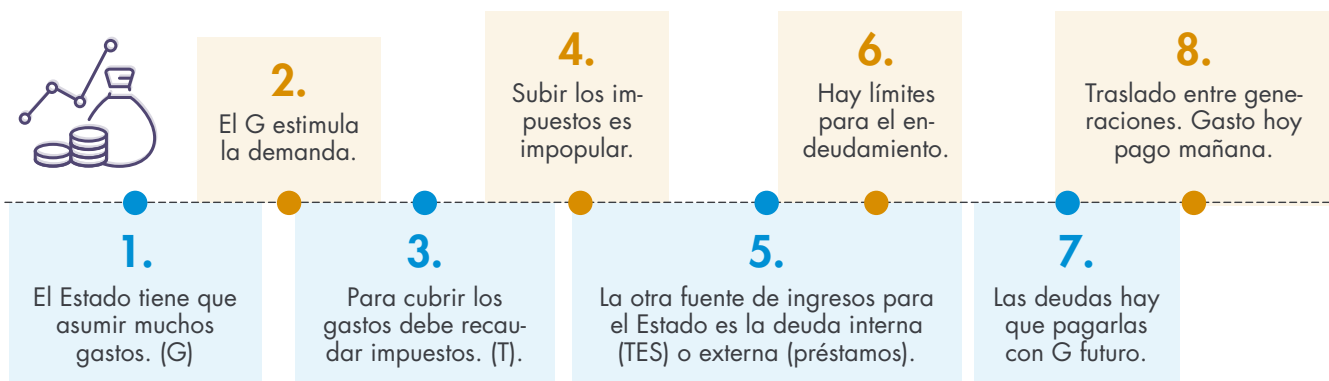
2.
El G estimula la demanda.

4.
Subir los impuestos es impopular.

6.
Hay límites para el endeudamiento.

8.
Traslado entre generaciones. Gasto hoy pago mañana.

1.
El Estado tiene que asumir muchos gastos. (G)

3.
Para cubrir los gastos debe recaudar impuestos. (T).

5.
La otra fuente de ingresos para el Estado es la deuda interna (TES) o externa (préstamos).

7.
Las deudas hay que pagarlas con G futuro.